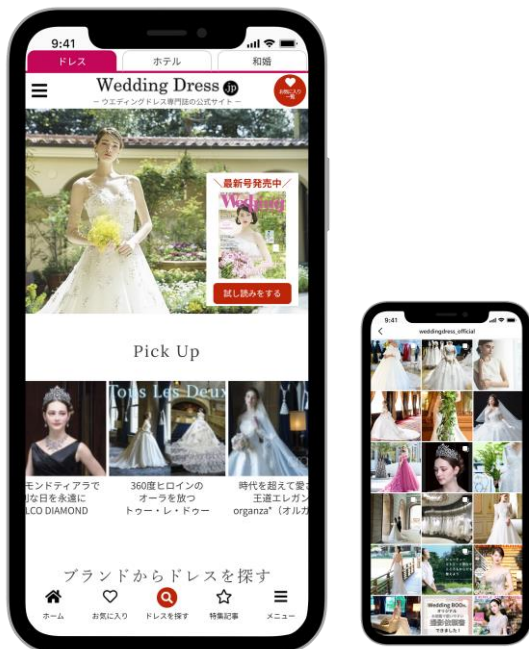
9:41

ドレス
ホテル
和婚

Wedding Dress jp
ー ウエディングドレス専門誌の公式サイト ー

お気に入り一覧

最新号発売中
Wedding

試し読みをする

Pick Up

Tous Les Deux

モンドティアラで
な日を永遠に
LCO DIAMOND

360度ヒロインの
オーラを放つ
トゥー・レ・ドゥー

時代を超えて愛さ
王道エレガン
organza°（オルガ

ブランドからドレスを探す

ホーム
お気に入り
ドレスを探す
特集記事
メニュー

9:41
weddingdress_official

Wedding BOOK
撮影会開催
できました！